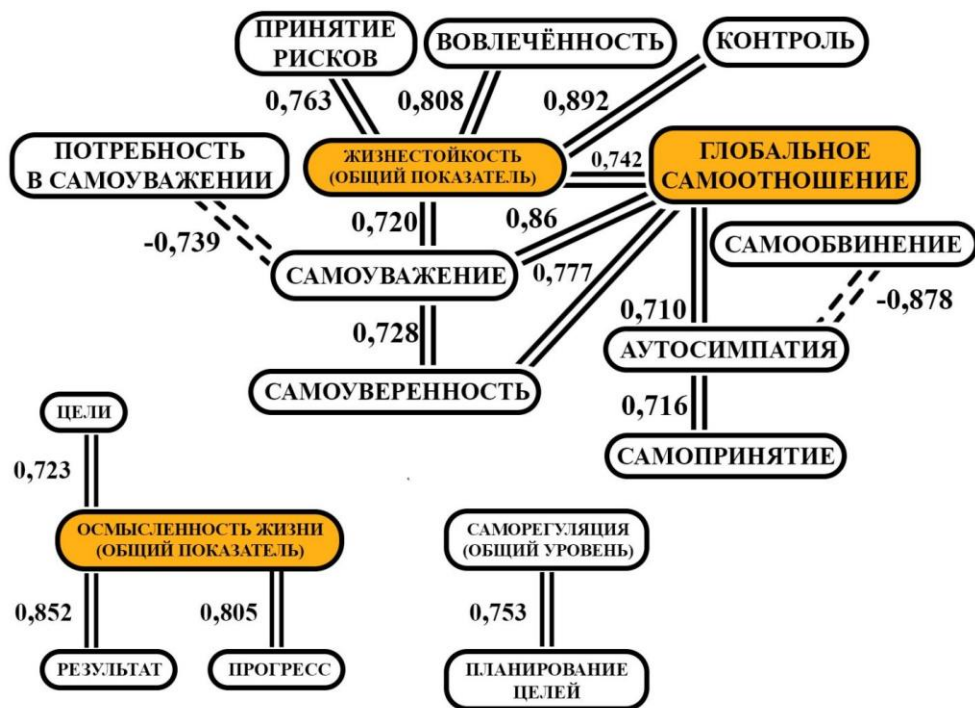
ПРИНЯТИЕ РИСКОВ

ВОВЛЕЧЁННОСТЬ

КОНТРОЛЬ

0,763

0,808

0,892

ПОТРЕБНОСТЬ В САМОУВАЖЕНИИ

ЖИЗНЕСТОЙКОСТЬ (ОБЩИЙ ПОКАЗАТЕЛЬ)

0,742

ГЛОБАЛЬНОЕ САМООТНОШЕНИЕ

-0,739

0,720

0,86

САМООБВИНЕНИЕ

САМОУВАЖЕНИЕ

0,777

-0,878

0,710

0,728

АУТОСИМПАТИЯ

САМОУВЕРЕННОСТЬ

0,716

ЦЕЛИ

САМОПРИНЯТИЕ

0,723

ОСМЫСЛЕННОСТЬ ЖИЗНИ (ОБЩИЙ ПОКАЗАТЕЛЬ)

САМОРЕГУЛЯЦИЯ (ОБЩИЙ УРОВЕНЬ)

0,852

0,805

0,753

РЕЗУЛЬТАТ

ПРОГРЕСС

ПЛАНИРОВАНИЕ ЦЕЛЕЙ